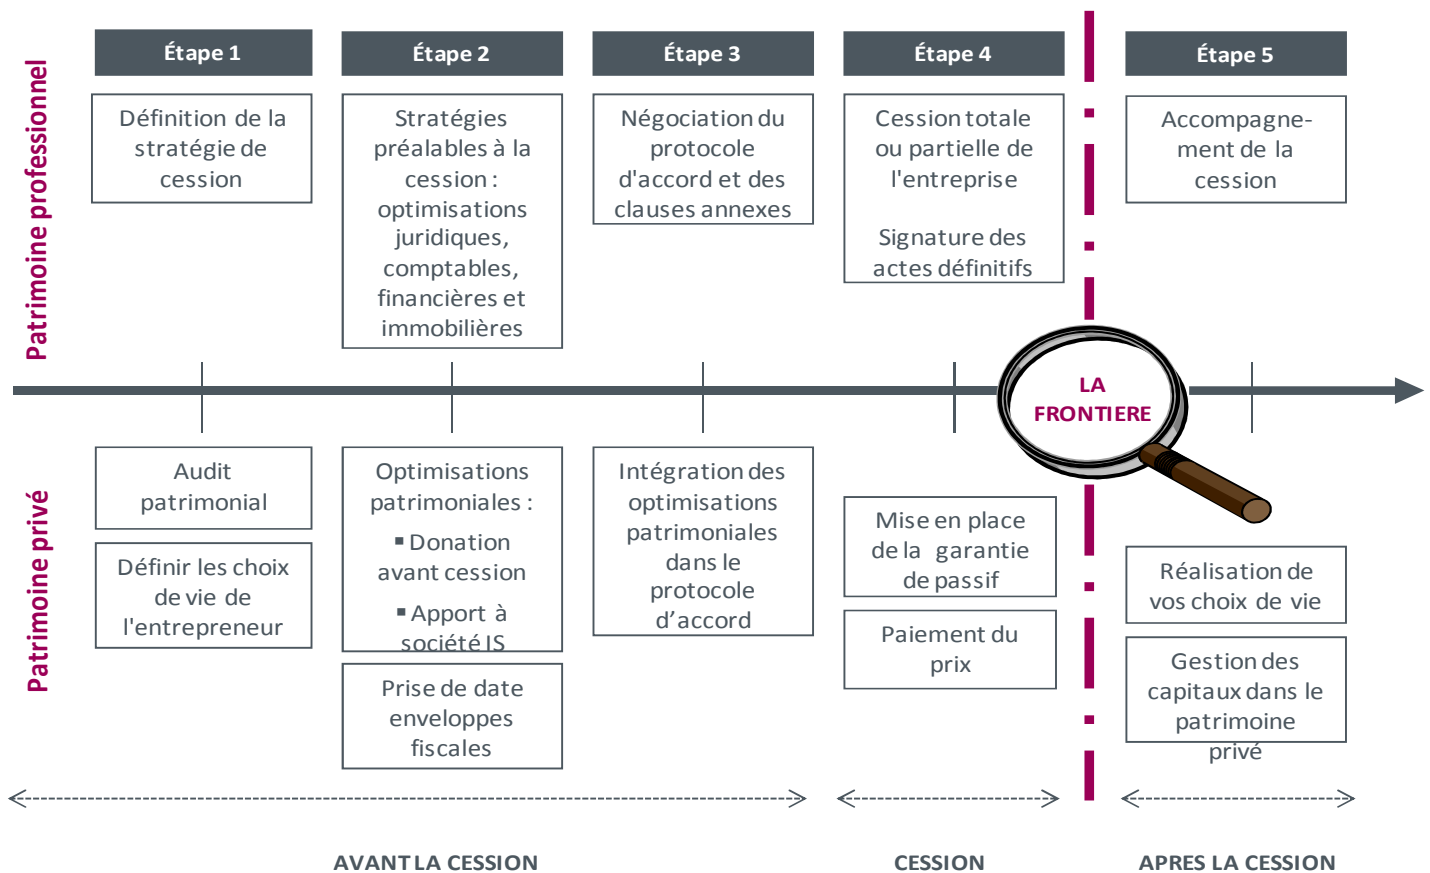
Patrimoine professionnel

Étape 1

Définition de la stratégie de cession

Étape 2

Stratégies préalables à la cession : optimisations juridiques, comptables, financières et immobilières

Étape 3

Négociation du protocole d'accord et des clauses annexes

Étape 4

Cession totale ou partielle de l'entreprise

Signature des actes définitifs

Étape 5

Accompagnement de la cession

LA FRONTIERE

Patrimoine privé

Audit patrimonial

Définir les choix de vie de l'entrepreneur

Optimisations patrimoniales :

▪ Donation avant cession

▪ Apport à société IS

Prise de date enveloppes fiscales

Intégration des optimisations patrimoniales dans le protocole d'accord

Mise en place de la garantie de passif

Paiement du prix

Réalisation de vos choix de vie

Gestion des capitaux dans le patrimoine privé

AVANT LA CESSION

CESSION

APRES LA CESSION